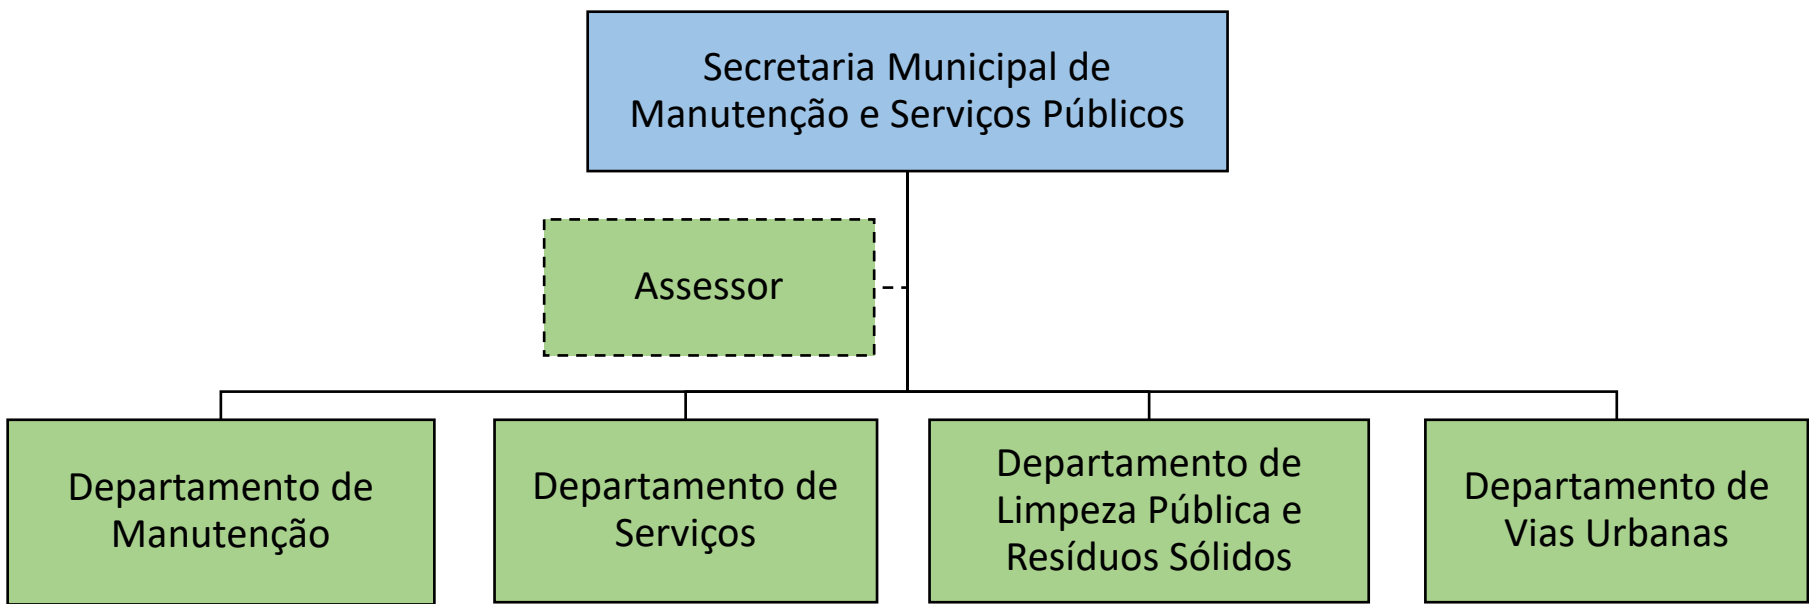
Secretaria Municipal de Manutenção e Serviços Públicos

Assessor

Departamento de Manutenção

Departamento de Serviços

Departamento de Limpeza Pública e Resíduos Sólidos

Departamento de Vias Urbanas